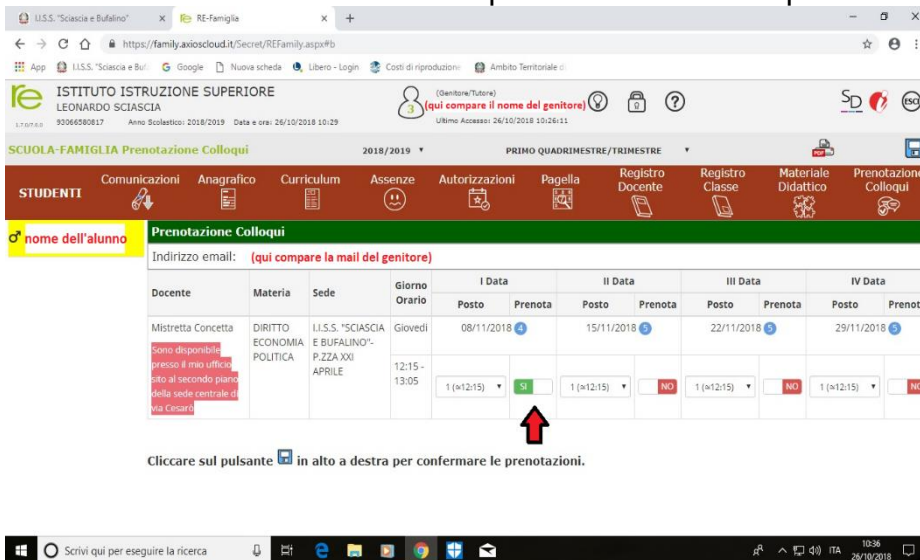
I.I.S.S. "Sciascia e Bufalino" × RE-Famiglia × +

https://family.axioscloud.it/Secret/REFamily.aspx#b

App I.I.S.S. "Sciascia e Bu... Google Nuova scheda Libero - Login Costi di riproduzione Ambito Territoriale d

ISTITUTO ISTRUZIONE SUPERIORE
LEONARDO SCIASCIA
93066580817 Anno Scolastico: 2018/2019 Data e ora: 26/10/2018 10:29

(Genitore/Tutore)
(qui compare il nome del genitore)
Ultimo Accesso: 26/10/2018 10:26:11

SCUOLA-FAMIGLIA Prenotazione Colloqui 2018/2019 PRIMO QUADRIMESTRE/TRIMESTRE

STUDENTI Comunicazioni Anagrafico Curriculum Assenze Autorizzazioni Pagella Registro Docente Registro Classe Materiale Didattico Prenotazione Colloqui

nome dell'alunno

Prenotazione Colloqui

Indirizzo email: (qui compare la mail del genitore)

| Docente | Materia | Sede | Giorno Orario | I Data Posto | I Data Prenota | II Data Posto | II Data Prenota | III Data Posto | III Data Prenota | IV Data Posto | IV Data Prenot |
|---|---|---|---|---|---|---|---|---|---|---|---|
| Mistretta Concetta Sono disponibile presso il mio ufficio sito al secondo piano della sede centrale di via Cesarò | DIRITTO ECONOMIA POLITICA | I.I.S.S. "SCIASCIA E BUFALINO"-P.ZZA XXI APRILE | Giovedì 12:15 - 13:05 | 08/11/2018 4 1 (≈12:15) | SI | 15/11/2018 5 1 (≈12:15) | NO | 22/11/2018 5 1 (≈12:15) | NO | 29/11/2018 5 1 (≈12:15) | NO |

Cliccare sul pulsante in alto a destra per confermare le prenotazioni.

Scrivi qui per eseguire la ricerca

10:36 ITA 26/10/2018